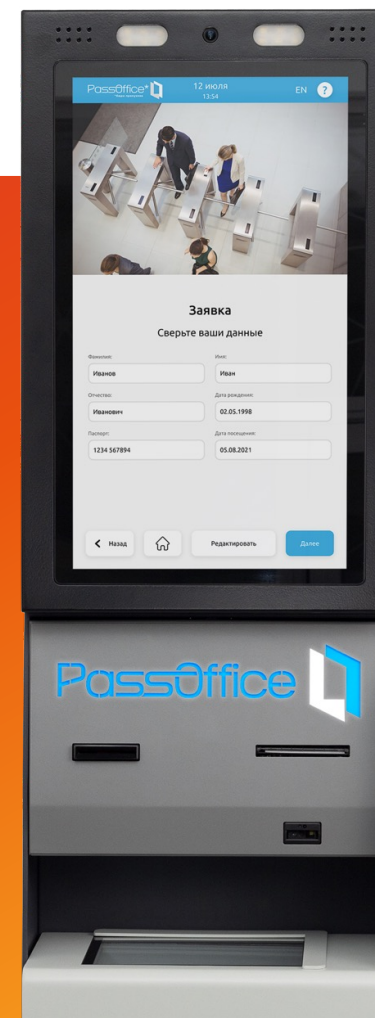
PassOffice
12 июля
13:54
EN

Заявка
Сверьте ваши данные

Фамилия:
Иванов
Имя:
Иван
Отчество:
Иванович
Дата рождения:
02.05.1998
Паспорт:
1234 567894
Дата посещения:
05.08.2021

Назад
Редактировать
Далее

PassOffice